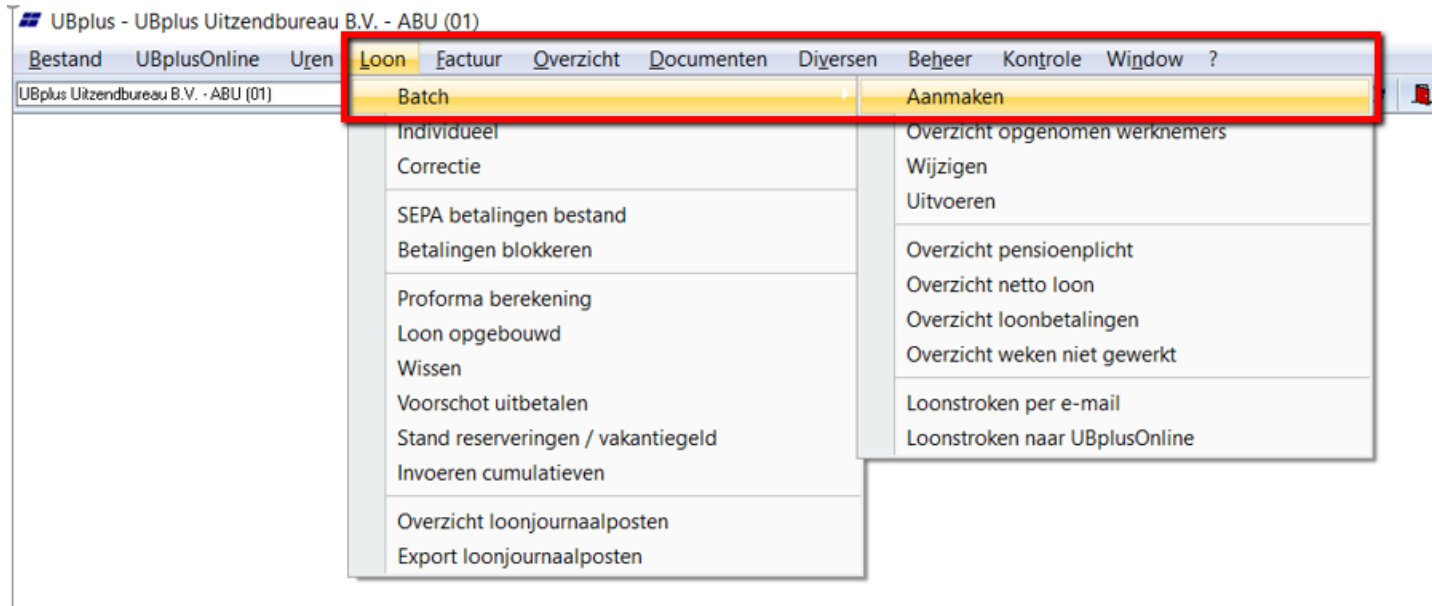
UBplus - UBplus Uitzendbureau B.V. - ABU (01)

Bestand UBplusOnline Uren Loon Factuur Overzicht Documenten Diversen Beheer Kontrole Window ?

UBplus Uitzendbureau B.V. - ABU (01)

Batch
Individueel
Correctie

SEPA betalingen bestand
Betalingen blokkeren

Proforma berekening
Loon opgebouwd
Wissen
Voorschot uitbetalen
Stand reserveringen / vakantiegeld
Invoeren cumulatieven

Overzicht loonjournaalposten
Export loonjournaalposten

Aanmaken
Overzicht opgenomen werknemers
Wijzigen
Uitvoeren

Overzicht pensioenplicht
Overzicht netto loon
Overzicht loonbetalingen
Overzicht weken niet gewerkt

Loonstroken per e-mail
Loonstroken naar UBplusOnline